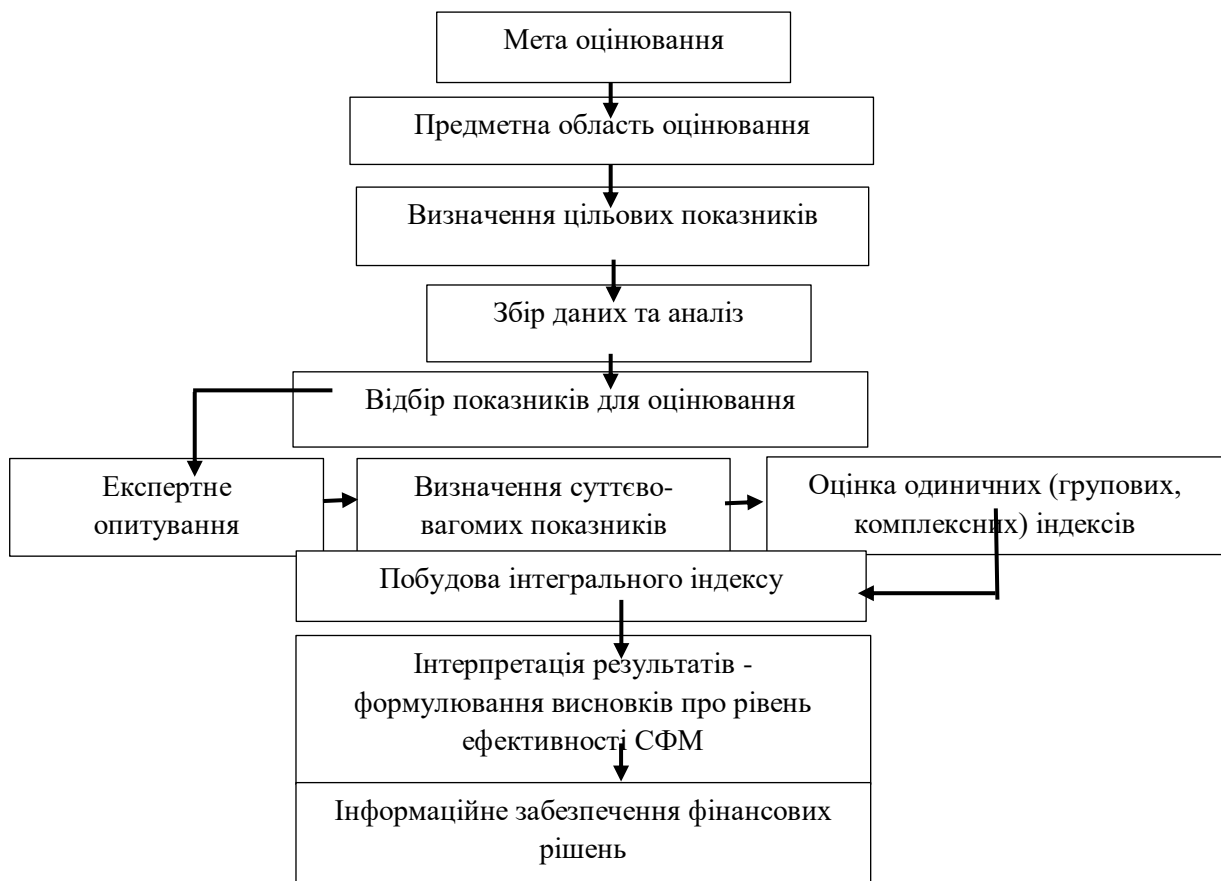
Мета оцінювання

Предметна область оцінювання

Визначення цільових показників

Збір даних та аналіз

Відбір показників для оцінювання

Експертне опитування

Визначення суттєво-вагомих показників

Оцінка одиничних (групових, комплексних) індексів

Побудова інтегрального індексу

Інтерпретація результатів - формулювання висновків про рівень ефективності СФМ

Інформаційне забезпечення фінансових рішень